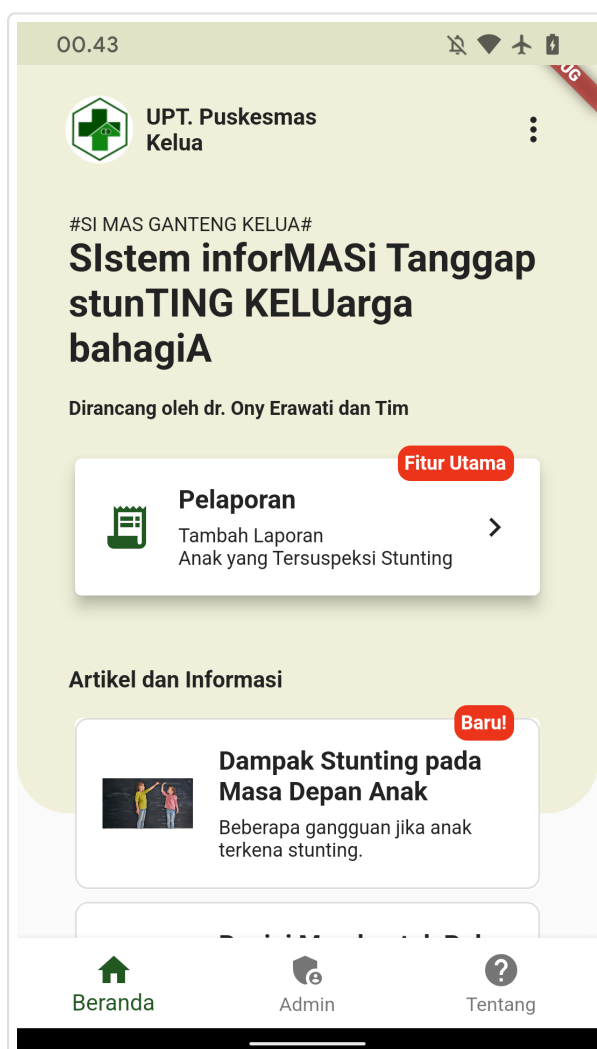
00.43

UG

UPT. Puskesmas Kelua

#SI MAS GANTENG KELUA#

SIstem inforMASi Tanggap stunTING KELUarga bahagiA

Dirancang oleh dr. Ony Erawati dan Tim

Fitur Utama

Pelaporan

Tambah Laporan
Anak yang Tersuspeksi Stunting

Artikel dan Informasi

Baru!

Dampak Stunting pada Masa Depan Anak

Beberapa gangguan jika anak terkena stunting.

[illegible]

Beranda

Admin

Tentang